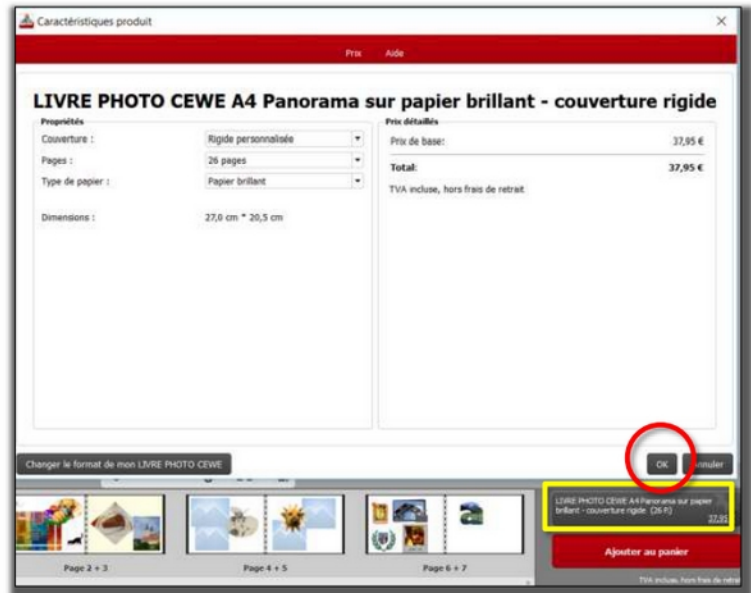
Caractéristiques produit

Prix Aide

LIVRE PHOTO CEWE A4 Panorama sur papier brillant - couverture rigide

Propriétés

| | |
|---|---|
| Couverture : | Rigide personnalisée |
| Pages : | 26 pages |
| Type de papier : | Papier brillant |
| Dimensions : | 27,0 cm * 20,5 cm |

Prix détaillés

| | |
|---|---|
| Prix de base: | 37,95 € |
| Total: | 37,95 € |

TVA incluse, hors frais de retrait

Changer le format de mon LIVRE PHOTO CEWE

OK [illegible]nnuler

LIVRE PHOTO CEWE A4 Panorama sur papier brillant - couverture rigide (26 P.)
37,95

Ajouter au panier

TVA incluse, hors frais de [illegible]

Page 2 + 3 Page 4 + 5 Page 6 + 7